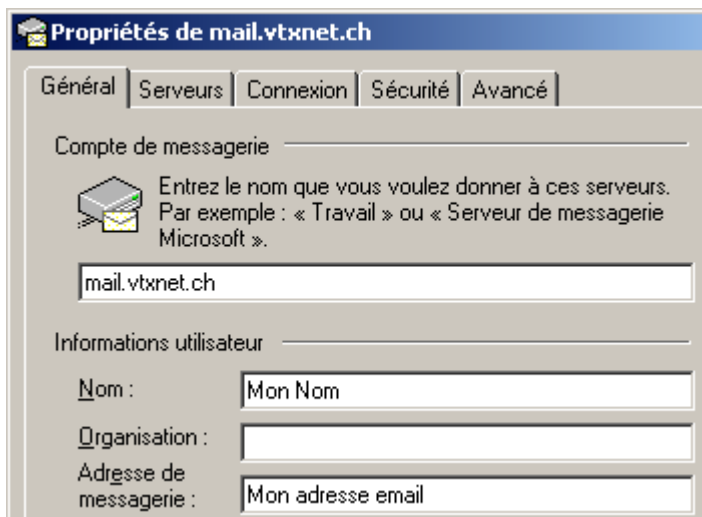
Propriétés de mail.vtxnet.ch

Général | Serveurs | Connexion | Sécurité | Avancé

Compte de messagerie

Entrez le nom que vous voulez donner à ces serveurs. Par exemple : « Travail » ou « Serveur de messagerie Microsoft ».

mail.vtxnet.ch

Informations utilisateur

Nom : Mon Nom

Organisation :

Adresse de messagerie : Mon adresse email